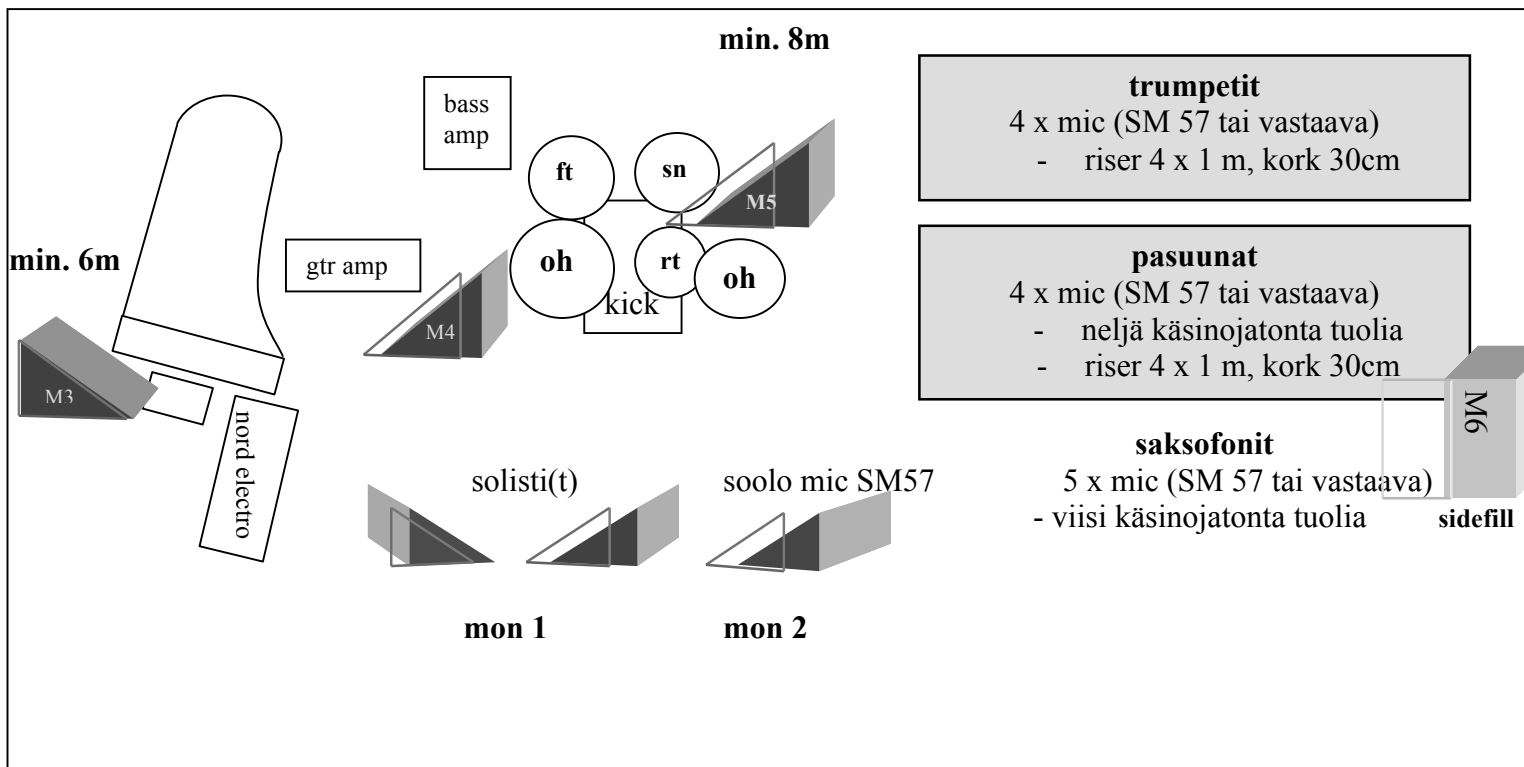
min. 8m

bass amp

ft

sn

M5

trumpetit
4 x mic (SM 57 tai vastaava)
- riser 4 x 1 m, kork 30cm

min. 6m

gtr amp

oh

rt

oh

kick

M4

pasuunat
4 x mic (SM 57 tai vastaava)
- neljä käsinojatonta tuolia
- riser 4 x 1 m, kork 30cm

M3

nord electro

M6

saksofonit
5 x mic (SM 57 tai vastaava)
- viisi käsinojatonta tuolia

sidefill

solisti(t)

soolo mic SM57

mon 1

mon 2